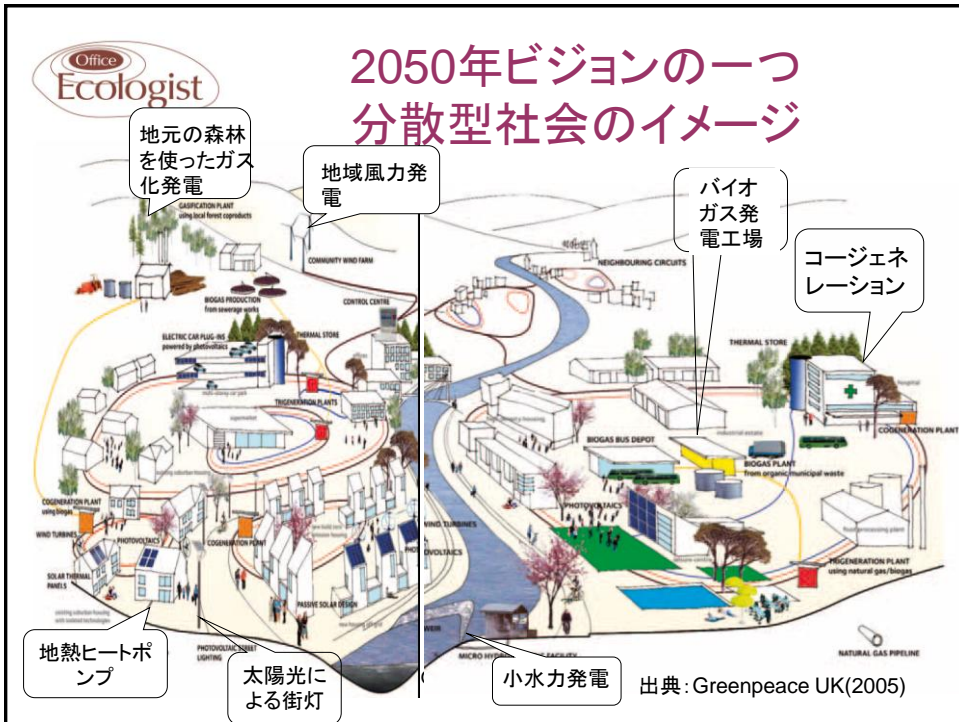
Office Ecologist

2050年ビジョンの一つ
分散型社会のイメージ

地元の森林を使ったガス化発電

地域風力発電

バイオガス発電工場

コージェネレーション

GASIFICATION PLANT using local forest coproducts

COMMUNITY WIND FARM

NEIGHBOURING CIRCUITS

BIOGAS PRODUCTION from sewerage works

CONTROL CENTRE

ELECTRIC CAR PLUG-INS powered by photovoltaics

THERMAL STORE

TRIGENERATION PLANTS

THERMAL STORE

COGENERATION PLANT

BIOGAS BUS DEPOT

BIOGAS PLANT from organic municipal waste

COGENERATION PLANT using biogas

WIND TURBINES

PHOTOVOLTAICS

COGENERATION PLANT

PHOTOVOLTAICS

WIND TURBINES

PHOTOVOLTAICS

SOLAR THERMAL PANELS

PASSIVE SOLAR DESIGN

TRIGENERATION PLANT using natural gas/biogas

PHOTOVOLTAIC STREET LIGHTING

MICRO HYDRO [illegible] FACILITY

NATURAL GAS PIPELINE

地熱ヒートポンプ

太陽光による街灯

小水力発電

出典:Greenpeace UK(2005)